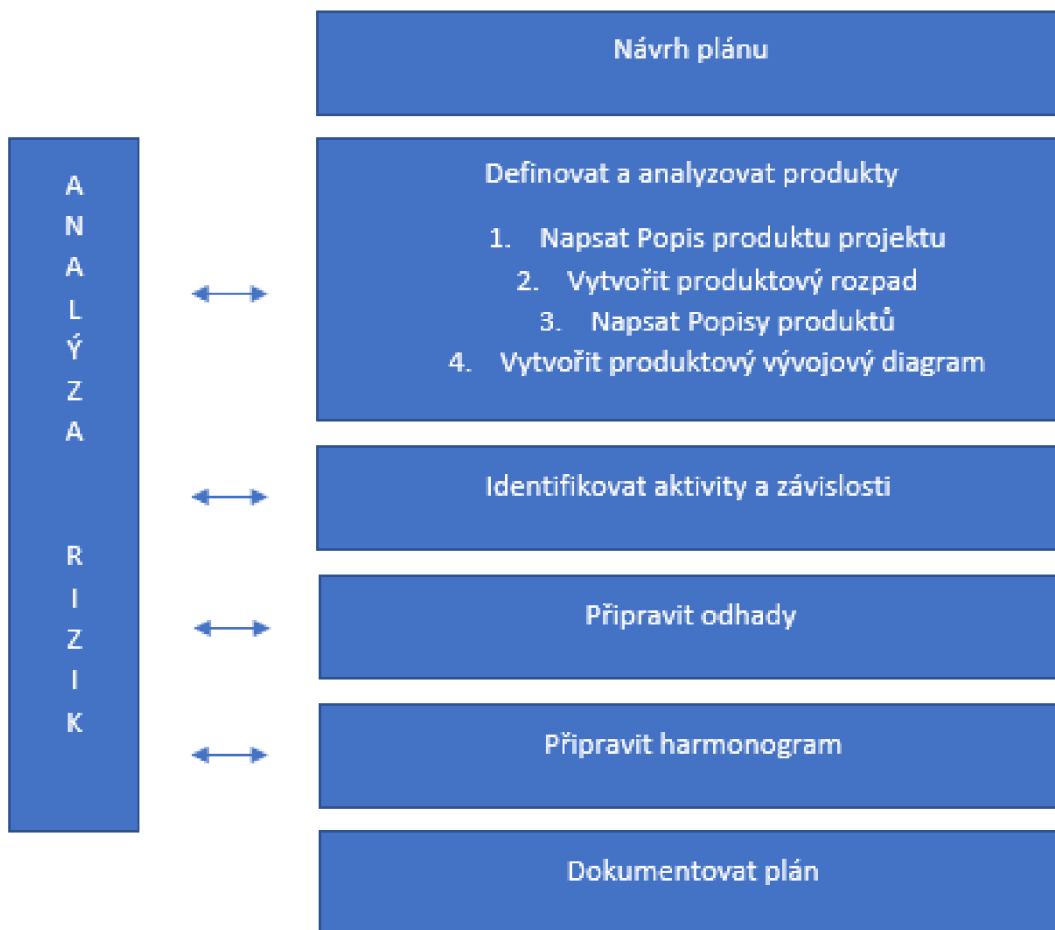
A
N
A
L
Ý
Z
A

R
I
Z
I
K

Návrh plánu

Definovat a analyzovat produkty

1. Napsat Popis produktu projektu
2. Vytvořit produktový rozpad
3. Napsat Popisy produktů
4. Vytvořit produktový vývojový diagram

Identifikovat aktivity a závislosti

Připravit odhady

Připravit harmonogram

Dokumentovat plán